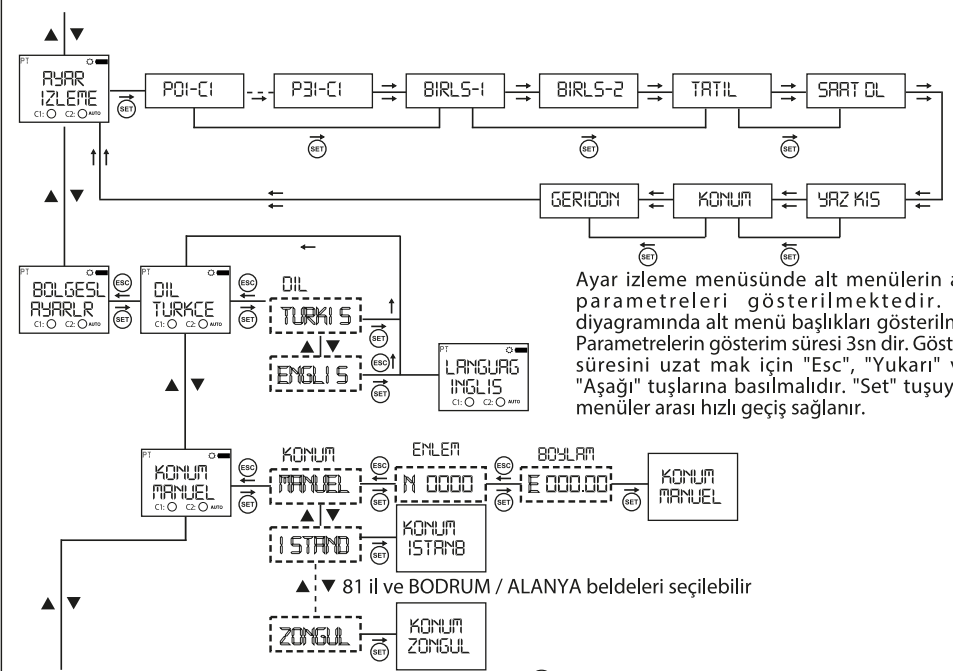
▲ ▼

PT
AYAR
IZLEME
C1: C2: AUTO

SET

P01-C1

P31-C1

BIRLS-1

BIRLS-2

TATIL

SAAT DL

SET

SET

GERIDON

KONUM

YAZ KIS

SET

SET

▲ ▼

PT
BOLGESL
AYARLR
C1: C2: AUTO

ESC

SET

PT
DIL
TURKCE
C1: C2: AUTO

ESC

SET

DIL

TURKI S

▲ ▼

ENGLI S

SET

ESC

SET

LANGUAG
INGLIS
C1: C2: AUTO

Ayar izleme menüsünde alt menülerin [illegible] parametreleri gösterilmektedir. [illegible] diyagramında alt menü başlıkları gösterilm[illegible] Parametrelerin gösterim süresi 3sn dir. Göst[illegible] süresini uzat mak için "Esc", "Yukarı" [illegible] "Aşağı" tuşlarına basılmalıdır. "Set" tuşuy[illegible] menüler arası hızlı geçiş sağlanır.

▲ ▼

PT
KONUM
MANUEL
C1: C2: AUTO

ESC

SET

KONUM

MANUEL

ESC

ENLEM

N 0000

SET

ESC

BOYLAM

E 000.00

SET

KONUM
MANUEL

▲ ▼

I STANB

SET

KONUM
ISTANB

▲ ▼ 81 il ve BODRUM / ALANYA beldeleri seçilebilir

▲ ▼

ZONGUL

SET

KONUM
ZONGUL